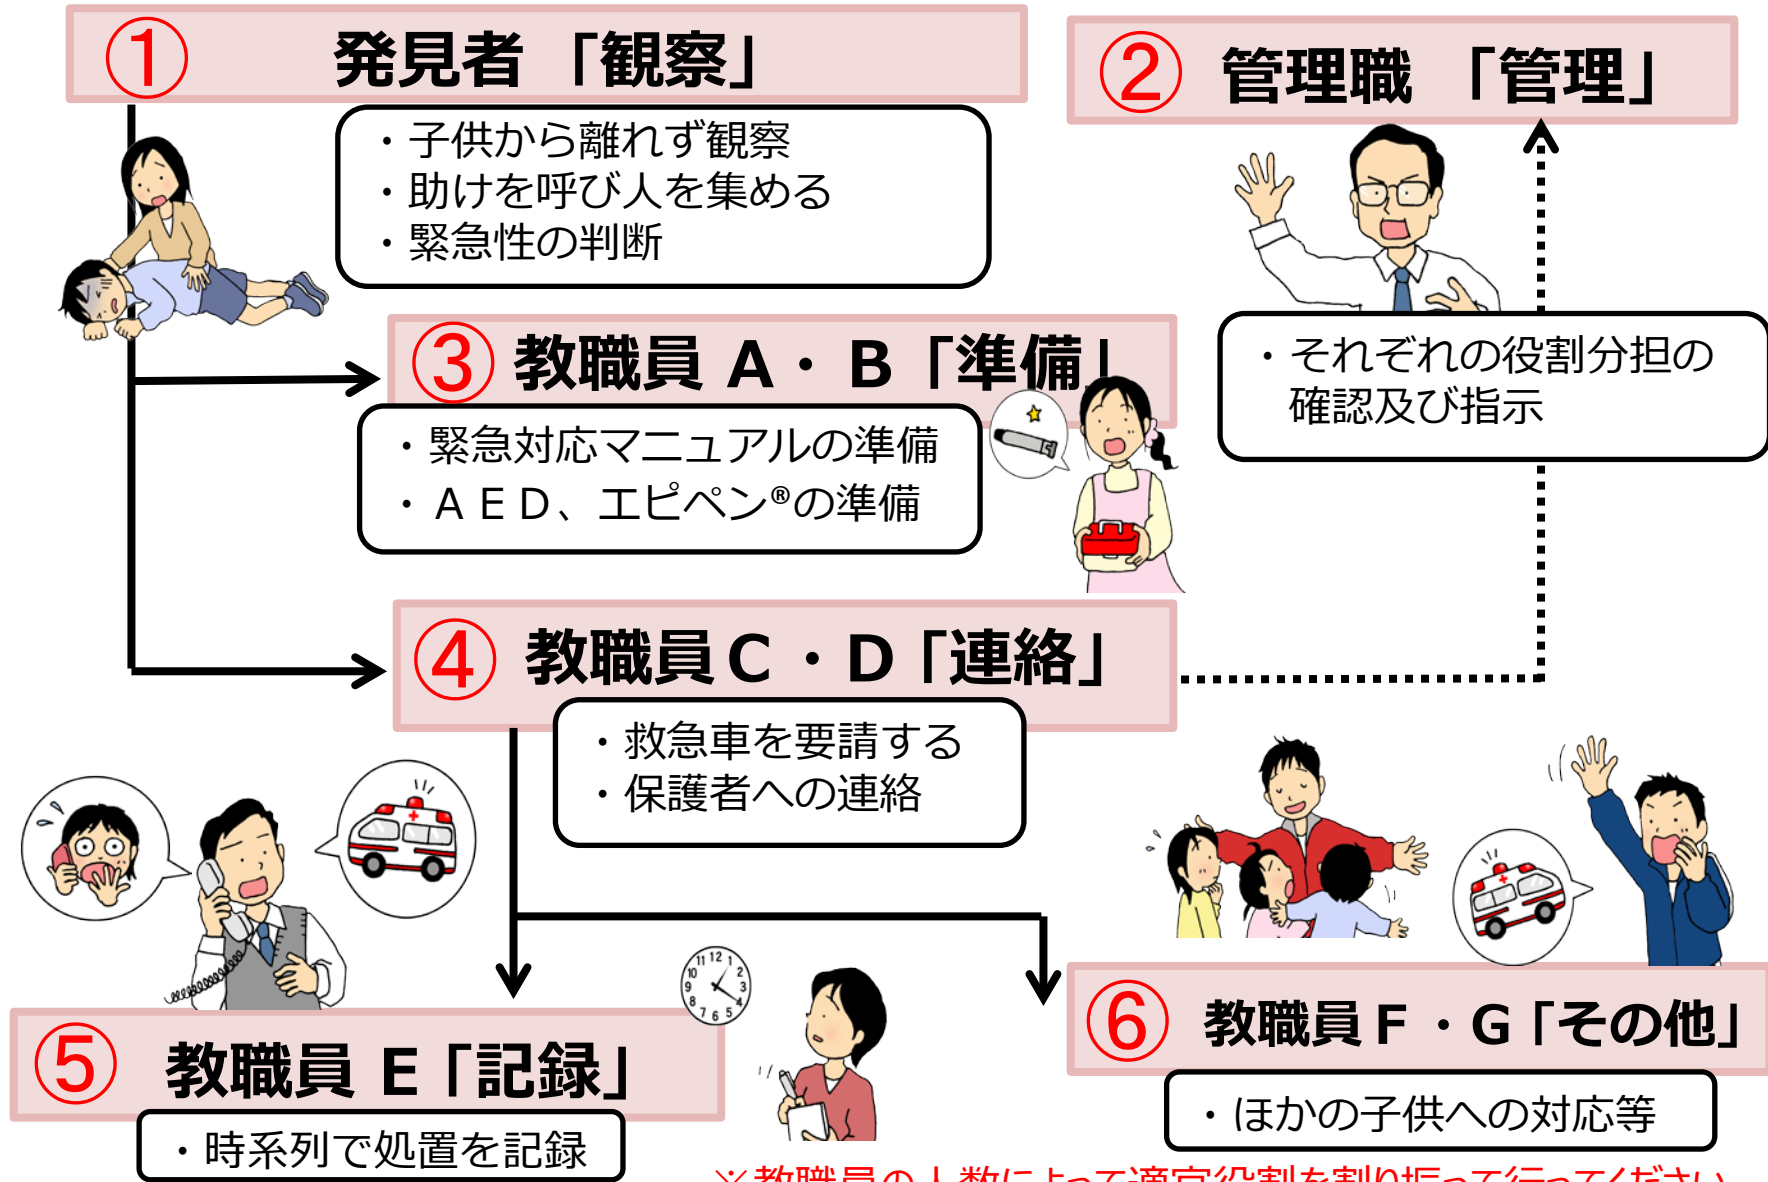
① 発見者 「観察」

・子供から離れず観察
・助けを呼び人を集める
・緊急性の判断

② 管理職 「管理」

・それぞれの役割分担の確認及び指示

③ 教職員 A・ B「準備」

・緊急対応マニュアルの準備
・ＡＥＤ、エピペン®の準備

④ 教職員Ｃ・Ｄ「連絡」

・救急車を要請する
・保護者への連絡

⑤ 教職員 E「記録」

・時系列で処置を記録

⑥ 教職員Ｆ・Ｇ「その他」

・ほかの子供への対応等

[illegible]